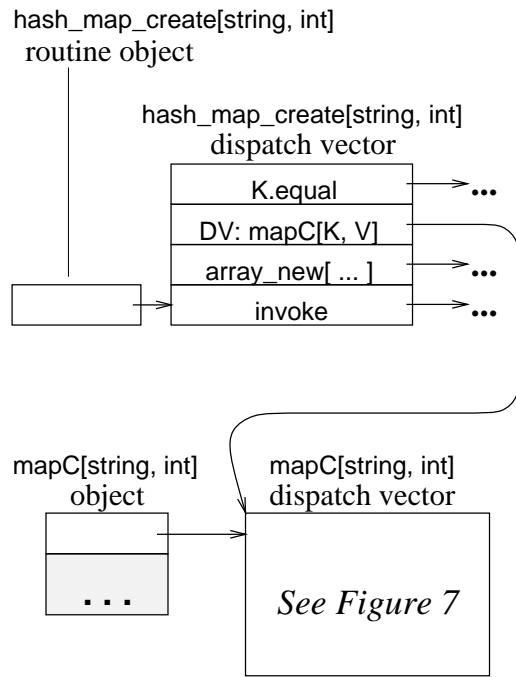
hash_map_create[string, int]
routine object

hash_map_create[string, int]
dispatch vector

| K.equal |
|---|
| DV: mapC[K, V] |
| array_new[ ... ] |
| invoke |

...
...
...

mapC[string, int]
object

...

mapC[string, int]
dispatch vector

See Figure 7